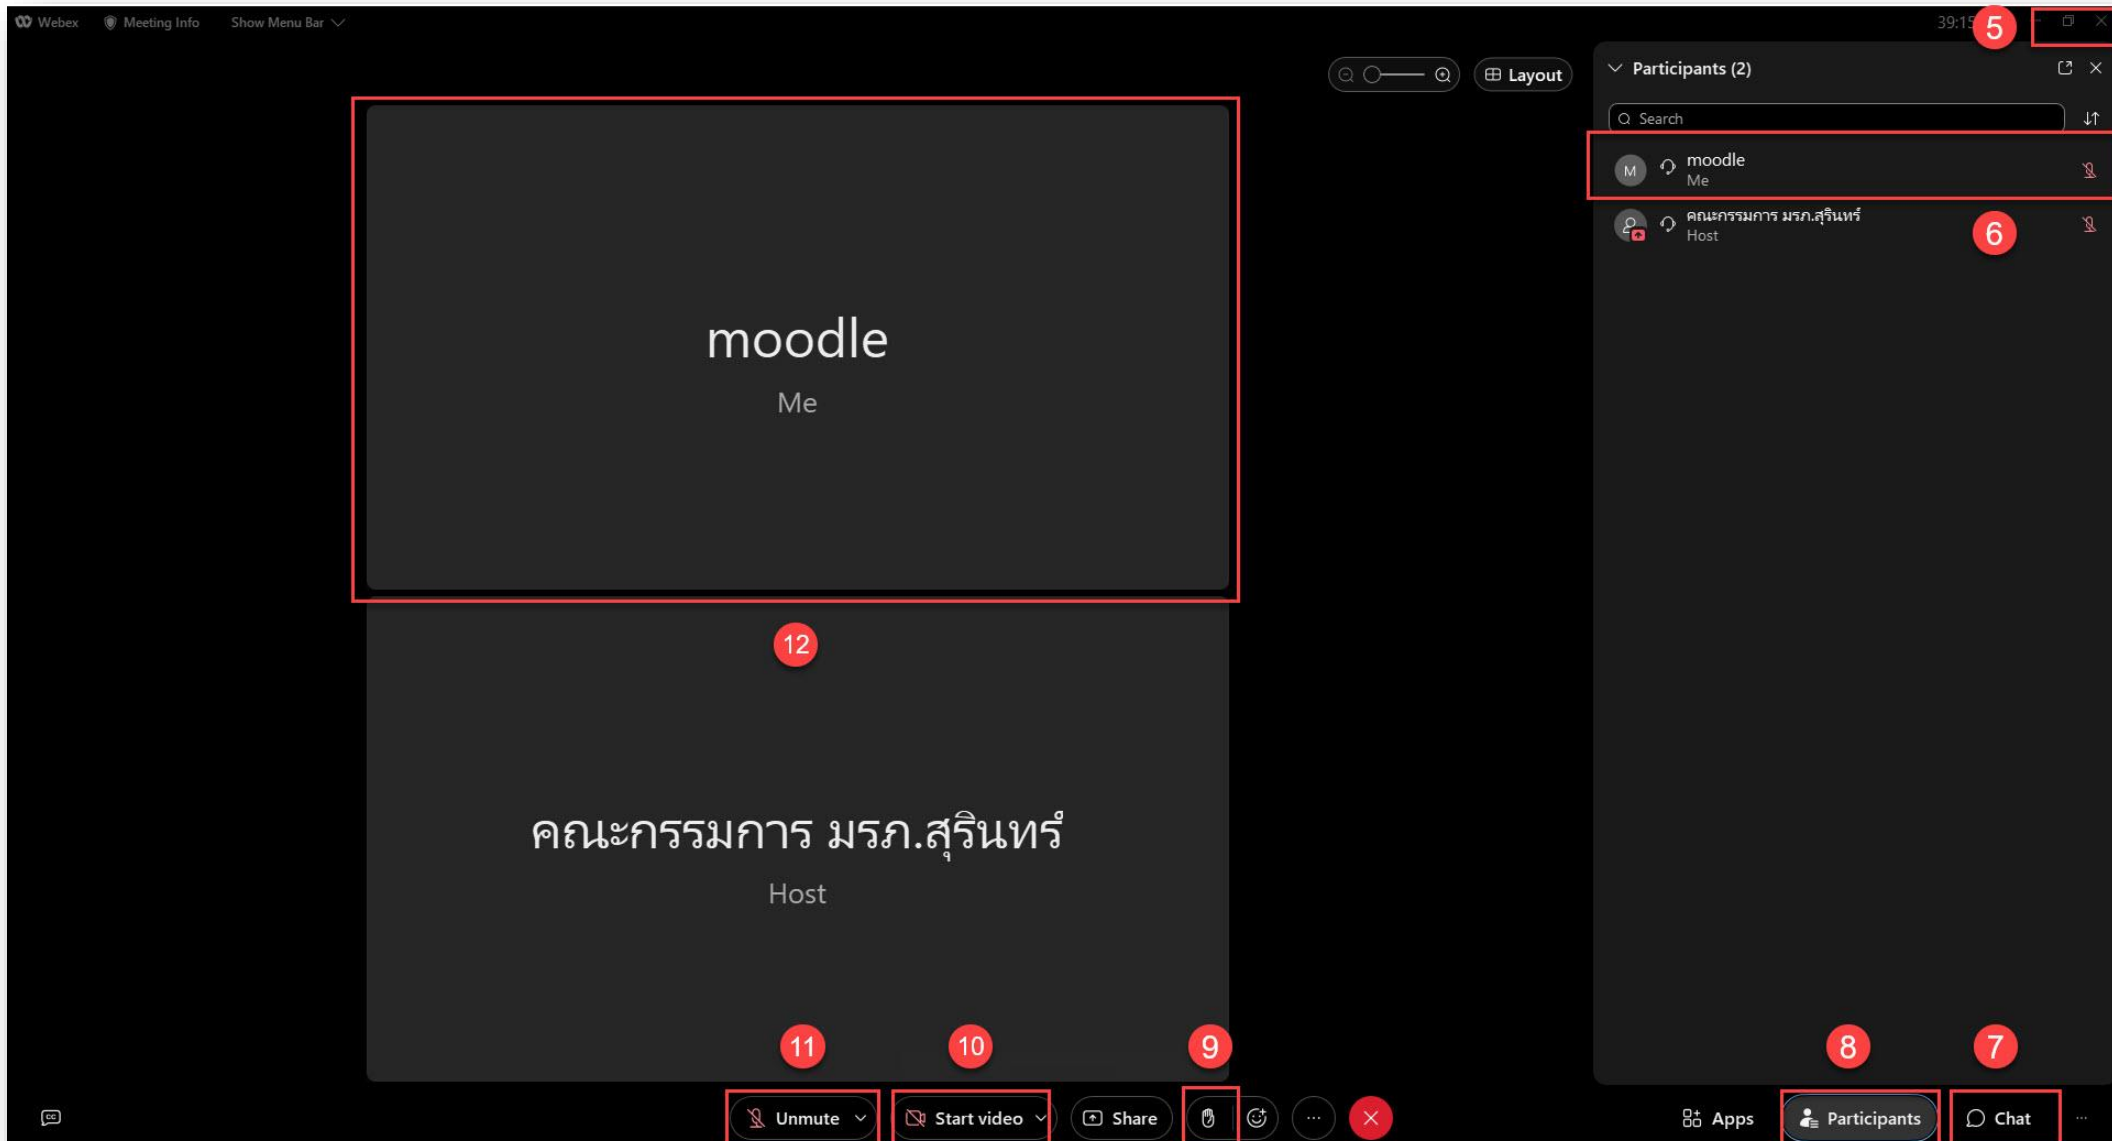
Webex Meeting Info Show Menu Bar

39:15 5

Layout

Participants (2)

Search

M moodle
Me

คณะกรรมการ มรภ.สุรินทร์
Host

6

moodle
Me

12

คณะกรรมการ มรภ.สุรินทร์
Host

11 10 9 8 7

Unmute Start video Share Apps Participants Chat